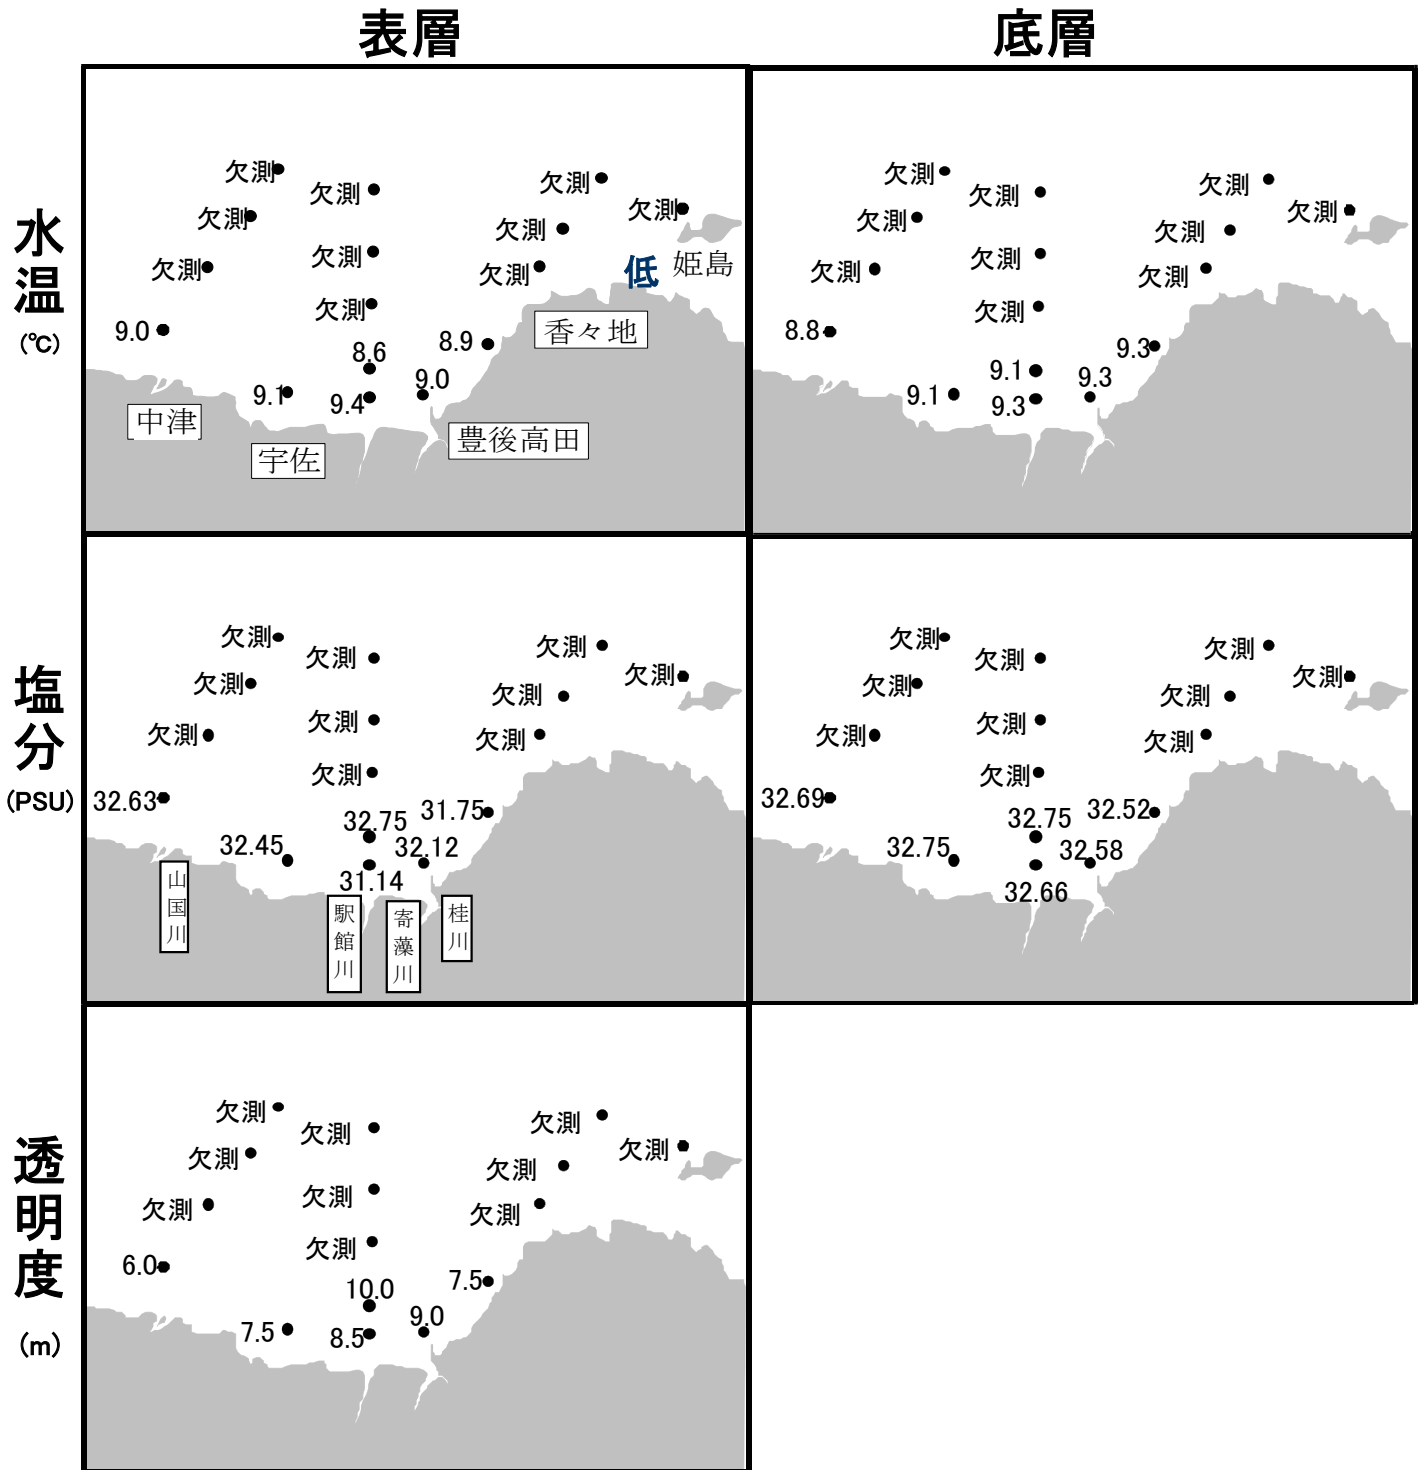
表層

底層

水温 (℃)

欠測 欠測 欠測 欠測 欠測 欠測 欠測 欠測 欠測 欠測
低 姫島
9.0
8.6
8.9
香々地
9.1
9.4
9.0
中津
宇佐
豊後高田

欠測 欠測 欠測 欠測 欠測 欠測 欠測 欠測 欠測 欠測
8.8
9.3
9.1
9.3
9.1
9.3

塩分 (PSU)

欠測 欠測 欠測 欠測 欠測 欠測 欠測 欠測 欠測 欠測
32.63
32.75
31.75
32.45
32.12
31.14
山国川
駅館川
寄藻川
桂川

欠測 欠測 欠測 欠測 欠測 欠測 欠測 欠測 欠測 欠測
32.69
32.75
32.52
32.75
32.58
32.66

透明度 (m)

欠測 欠測 欠測 欠測 欠測 欠測 欠測 欠測 欠測 欠測
6.0
10.0
7.5
7.5
9.0
8.5